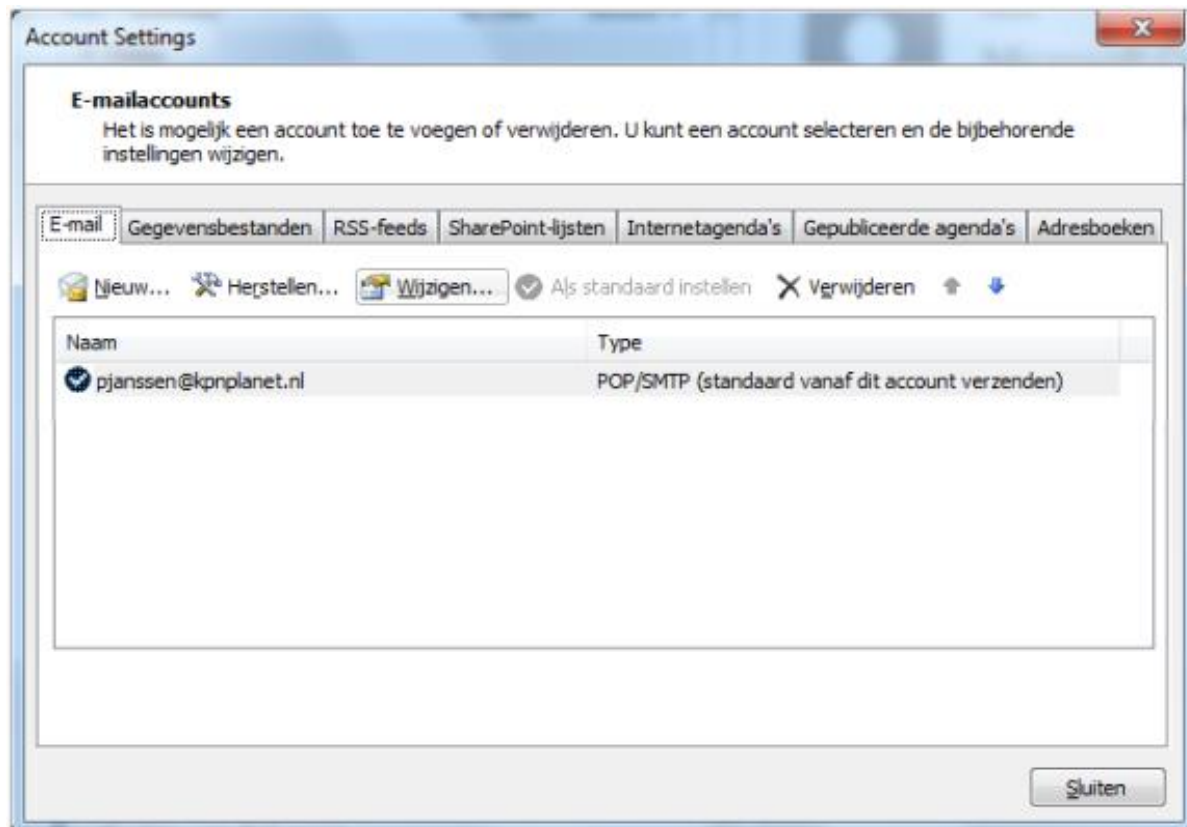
Account Settings

E-mailaccounts

Het is mogelijk een account toe te voegen of verwijderen. U kunt een account selecteren en de bijbehorende instellingen wijzigen.

E-mail | Gegevensbestanden | RSS-feeds | SharePoint-lijsten | Internetagenda's | Gepubliceerde agenda's | Adresboeken

Nieuw... Herstellen... Wijzigen... Als standaard instellen Verwijderen

| Naam | Type |
|---|---|
| pjanssen@kpnplanet.nl | POP/SMTP (standaard vanaf dit account verzenden) |

Sluiten